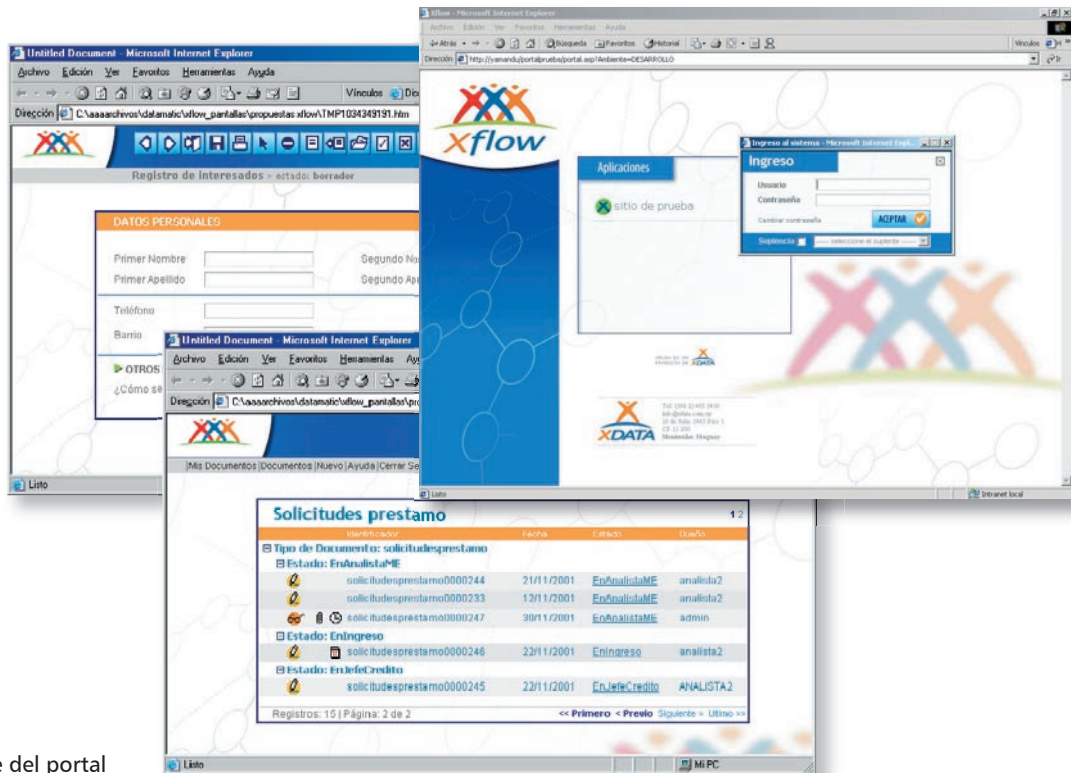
Untitled Document - Microsoft Internet Explorer
Archivo Edición Ver Favoritos Herramientas Ayuda
Vínculos
Dirección C:\aaaarchivos\datamatic\xflow_pantallas\propuestas xflow\TMP1034349191.htm
Registro de interesados > estado: borrador
DATOS PERSONALES
Primer Nombre
Segundo No
Primer Apellido
Segundo Ap
Teléfono
Barrio
OTROS
¿Cómo se
Listo

xflow - Microsoft Internet Explorer
Archivo Edición Ver Favoritos Herramientas Ayuda
Atrás Búsqueda Favoritos Historial
Vínculos
Dirección http://yanandu/portalprueba/portal.asp?Ambiente=DESARROLLO
xflow
Aplicaciones
sitio de prueba
Ingreso al sistema - Microsoft Internet Expl...
Ingreso
Usuario
Contraseña
Cambiar contraseña
ACEPTAR
Suplencia
---- seleccione el suplente ----
XDATA
XDATA
Montevideo Uruguay
Listo
Intranet local

Untitled Document - Microsoft Internet Explorer
Archivo Edición Ver Favoritos Herramientas Ay
Dirección C:\aaaarchivos\datamatic\xflow_pantallas\pro
|Mis Documentos |Documentos |Nuevo |Ayuda |Cerrar Se
Solicitudes prestamo
1 2
| Identificador | Fecha | Estado | Dueño |
|---|---|---|---|
| ⊟ Tipo de Documento: solicitudesprestamo | | | |
| ⊟ Estado: EnAnalistaME | | | |
| solicitudesprestamo0000244 | 21/11/2001 | EnAnalistaME | analista2 |
| solicitudesprestamo0000233 | 12/11/2001 | EnAnalistaME | analista2 |
| solicitudesprestamo0000247 | 30/11/2001 | EnAnalistaME | admin |
| ⊟ Estado: EnIngreso | | | |
| solicitudesprestamo0000246 | 22/11/2001 | EnIngreso | analista2 |
| ⊟ Estado: EnJefeCredito | | | |
| solicitudesprestamo0000245 | 22/11/2001 | EnJefeCredito | ANALISTA2 |
Registros: 15 | Página: 2 de 2
<< Primero < Previo Siguiente > Ultimo >>
Listo
Mi PC

e del portal